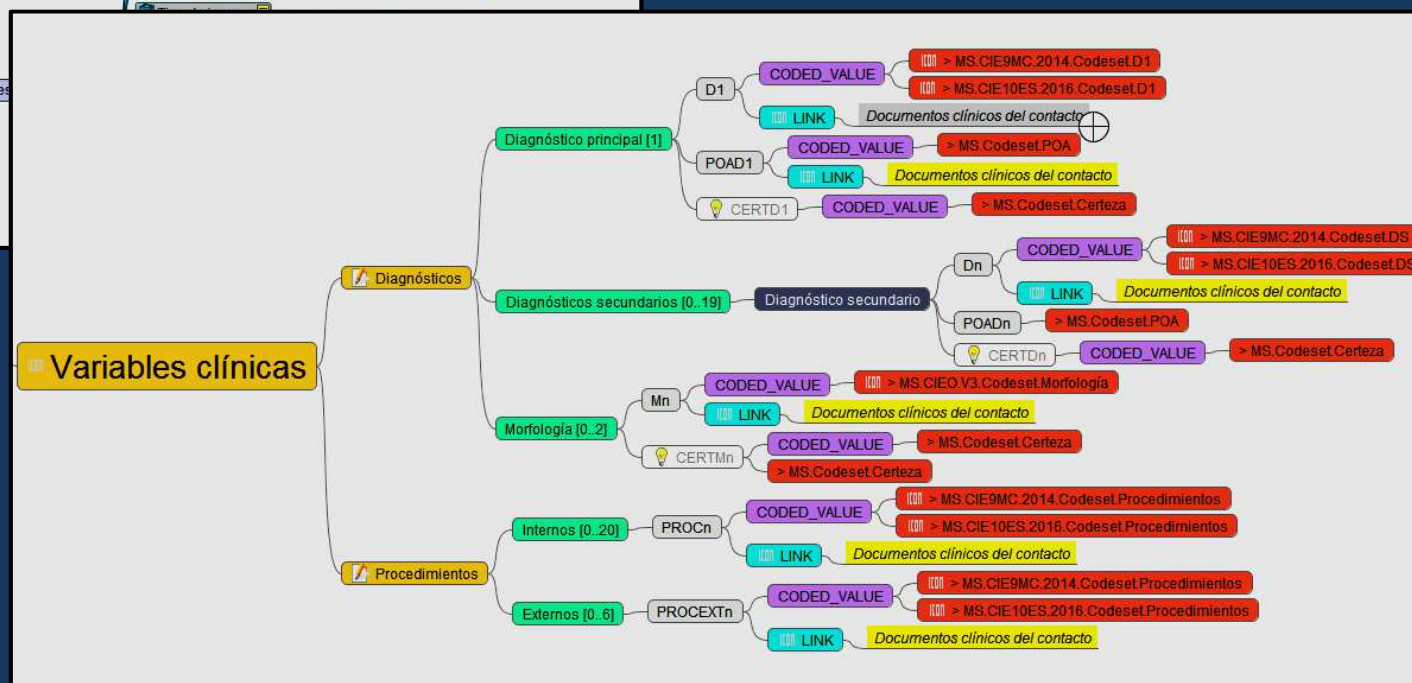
Variables clínicas

Diagnósticos

Diagnóstico principal [1]

D1

CODED_VALUE

> MS.CIE9MC.2014.Codeset.D1

> MS.CIE10ES.2016.Codeset.D1

LINK

Documentos clínicos del contacto

POAD1

CODED_VALUE

> MS.Codeset.POA

LINK

Documentos clínicos del contacto

CERTD1

CODED_VALUE

> MS.Codeset.Certeza

Diagnósticos secundarios [0..19]

Diagnóstico secundario

Dn

CODED_VALUE

> MS.CIE9MC.2014.Codeset.DS

> MS.CIE10ES.2016.Codeset.DS

LINK

Documentos clínicos del contacto

POADn

> MS.Codeset.POA

CERTDn

CODED_VALUE

> MS.Codeset.Certeza

Morfología [0..2]

Mn

CODED_VALUE

> MS.CIEO.V3.Codeset.Morfología

LINK

Documentos clínicos del contacto

CERTMn

CODED_VALUE

> MS.Codeset.Certeza

> MS.Codeset.Certeza

Procedimientos

Internos [0..20]

PROCn

CODED_VALUE

> MS.CIE9MC.2014.Codeset.Procedimientos

> MS.CIE10ES.2016.Codeset.Procedimientos

LINK

Documentos clínicos del contacto

Externos [0..6]

PROCEXTn

CODED_VALUE

> MS.CIE9MC.2014.Codeset.Procedimientos

> MS.CIE10ES.2016.Codeset.Procedimientos

LINK

Documentos clínicos del contacto